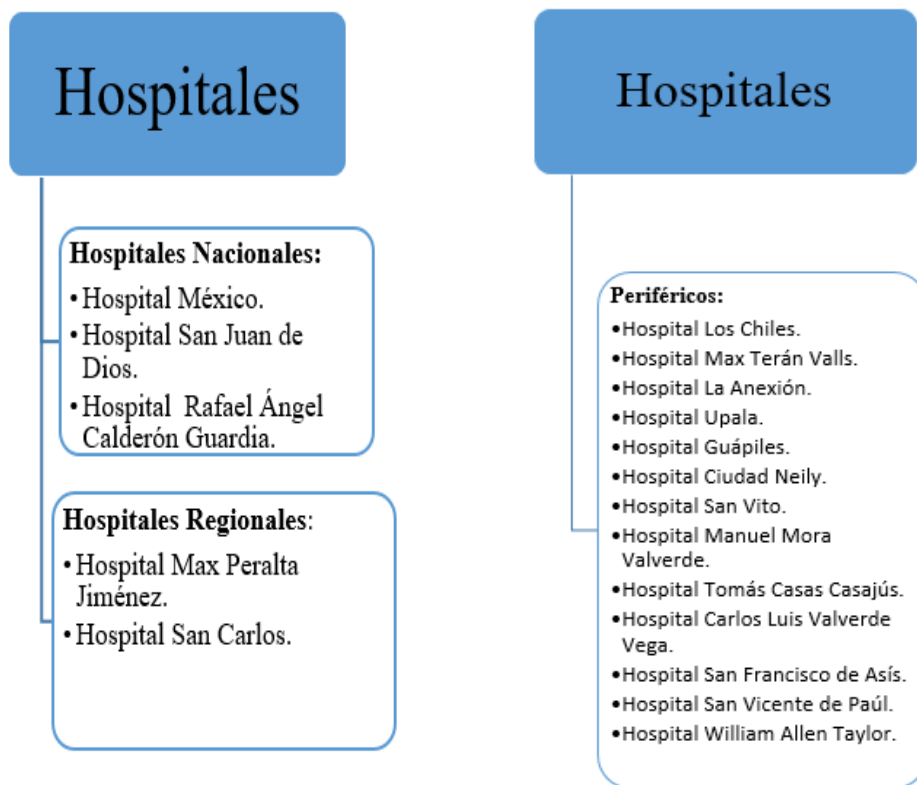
Hospitales

Hospitales Nacionales:
• Hospital México.
• Hospital San Juan de Dios.
• Hospital Rafael Ángel Calderón Guardia.

Hospitales Regionales:
• Hospital Max Peralta Jiménez.
• Hospital San Carlos.

Hospitales

Periféricos:
• Hospital Los Chiles.
• Hospital Max Terán Valls.
• Hospital La Anexión.
• Hospital Upala.
• Hospital Guápiles.
• Hospital Ciudad Neily.
• Hospital San Vito.
• Hospital Manuel Mora Valverde.
• Hospital Tomás Casas Casajús.
• Hospital Carlos Luis Valverde Vega.
• Hospital San Francisco de Asís.
• Hospital San Vicente de Paúl.
• Hospital William Allen Taylor.